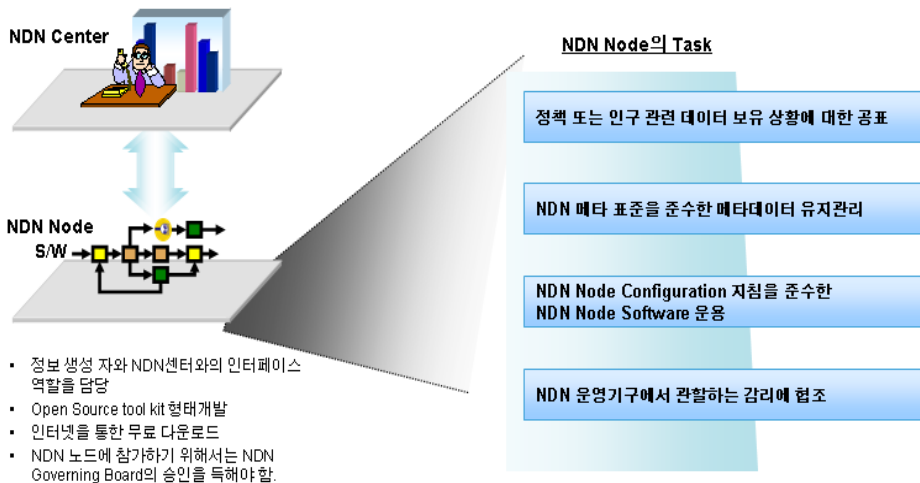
NDN Center

NDN Node S/W

▪ 정보 생성 자와 NDN센터와의 인터페이스 역할을 담당
▪ Open Source tool kit 형태개발
▪ 인터넷을 통한 무료 다운로드
▪ NDN 노드에 참가하기 위해서는 NDN Governing Board의 승인을 득해야 함.

NDN Node의 Task

정책 또는 인구 관련 데이터 보유 상황에 대한 공표

NDN 메타 표준을 준수한 메타데이터 유지관리

NDN Node Configuration 지침을 준수한 NDN Node Software 운용

NDN 운영기구에서 관할하는 감리에 협조